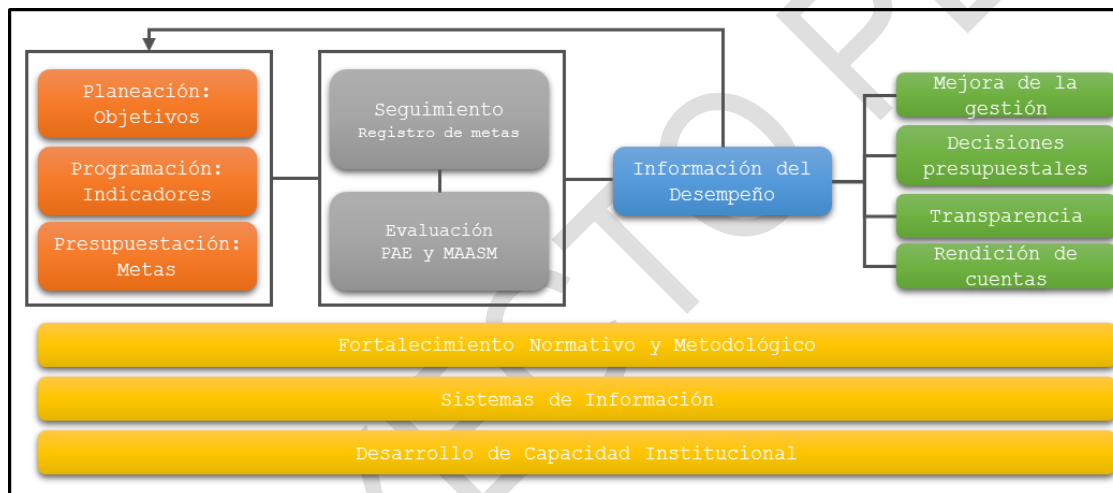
Planeación: Objetivos

Programación: Indicadores

Presupuestación: Metas

Seguimiento
Registro de metas

Evaluación
PAE y MAASM

Información del Desempeño

Mejora de la gestión

Decisiones presupuestales

Transparencia

Rendición de cuentas

Fortalecimiento Normativo y Metodológico

Sistemas de Información

Desarrollo de Capacidad Institucional